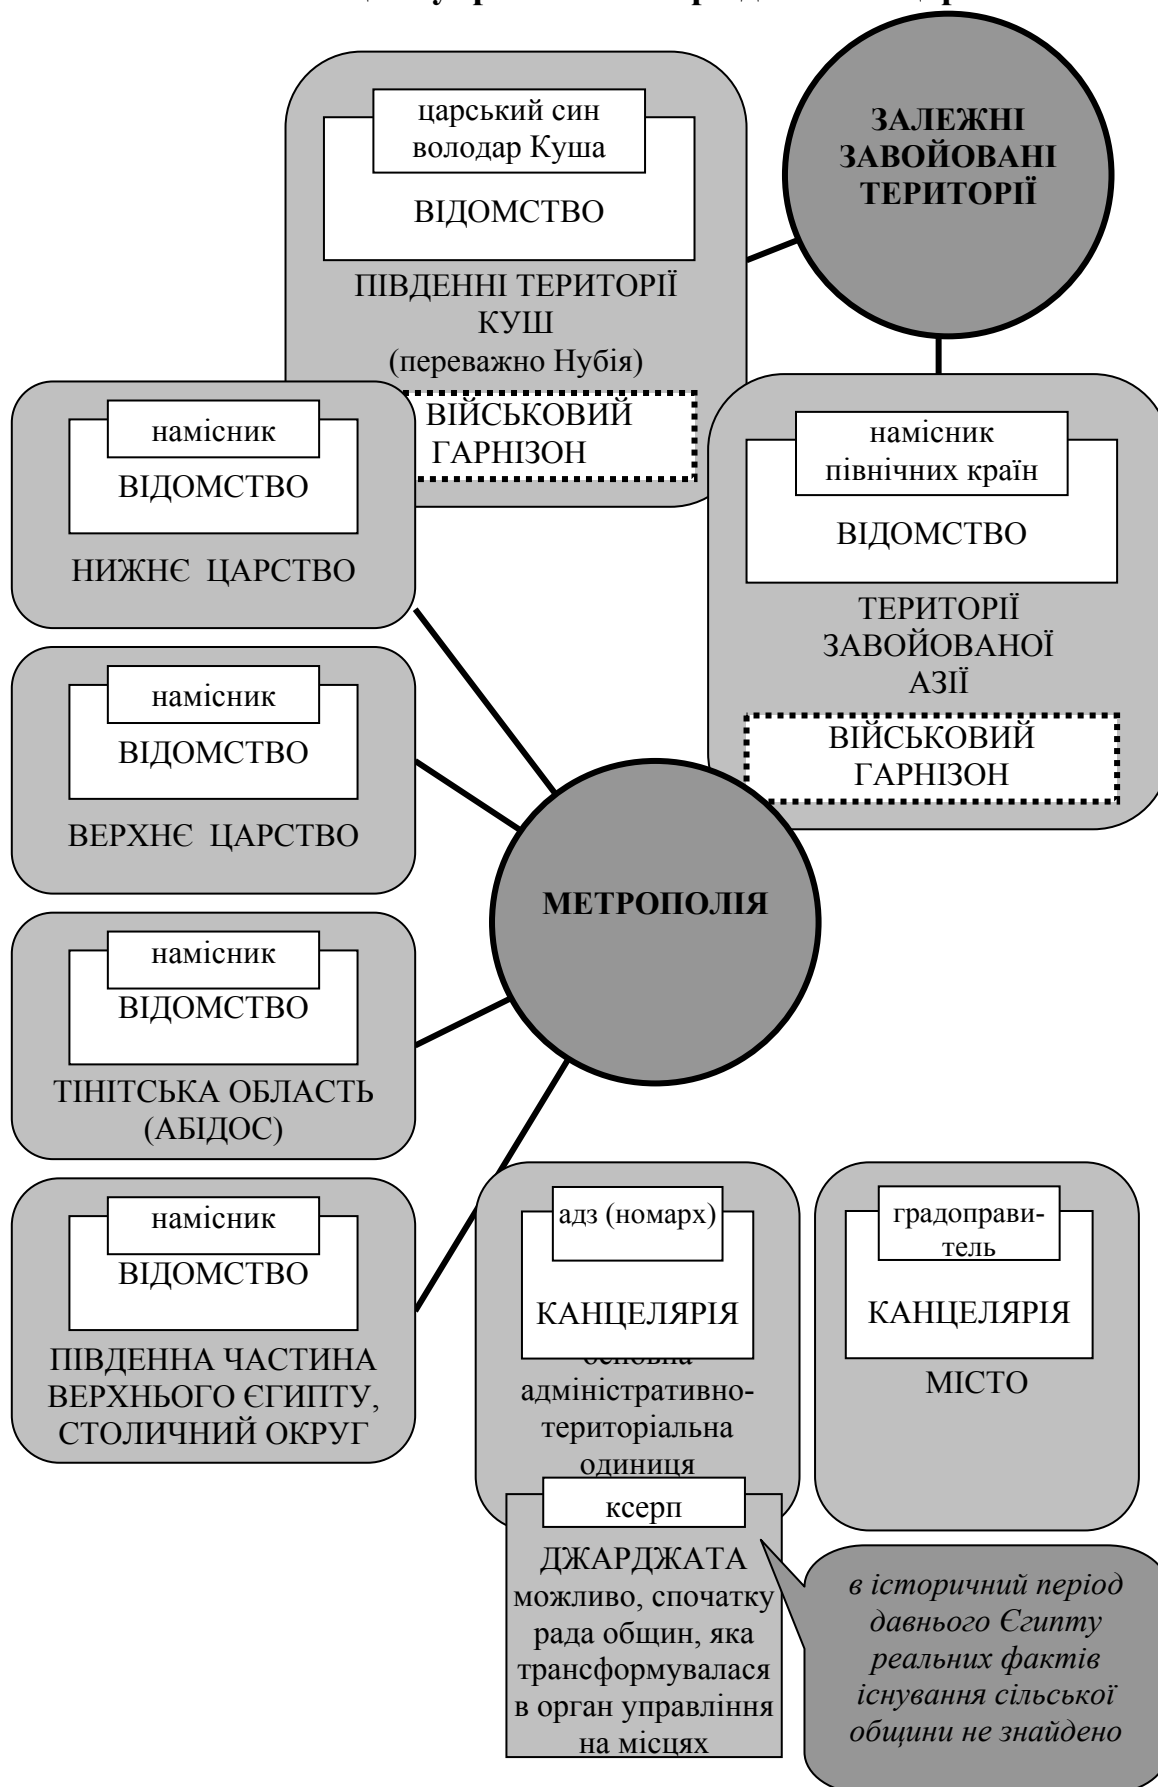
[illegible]

царський син володар Куша

ВІДОМСТВО

ПІВДЕННІ ТЕРИТОРІЇ КУШ (переважно Нубія)

ВІЙСЬКОВИЙ ГАРНІЗОН

ЗАЛЕЖНІ ЗАВОЙОВАНІ ТЕРИТОРІЇ

намісник

ВІДОМСТВО

НИЖНЄ ЦАРСТВО

намісник північних країн

ВІДОМСТВО

ТЕРИТОРІЇ ЗАВОЙОВАНОЇ АЗІЇ

ВІЙСЬКОВИЙ ГАРНІЗОН

намісник

ВІДОМСТВО

ВЕРХНЄ ЦАРСТВО

МЕТРОПОЛІЯ

намісник

ВІДОМСТВО

ТІНІТСЬКА ОБЛАСТЬ (АБІДОС)

намісник

ВІДОМСТВО

ПІВДЕННА ЧАСТИНА ВЕРХНЬОГО ЄГИПТУ, СТОЛИЧНИЙ ОКРУГ

адз (номарх)

КАНЦЕЛЯРІЯ

основна адміністративно-територіальна одиниця

градоправитель

КАНЦЕЛЯРІЯ

МІСТО

ксерп

ДЖАРДЖАТА можливо, спочатку рада общин, яка трансформувалася в орган управління на місцях

в історичний період давнього Єгипту реальних фактів існування сільської общини не знайдено